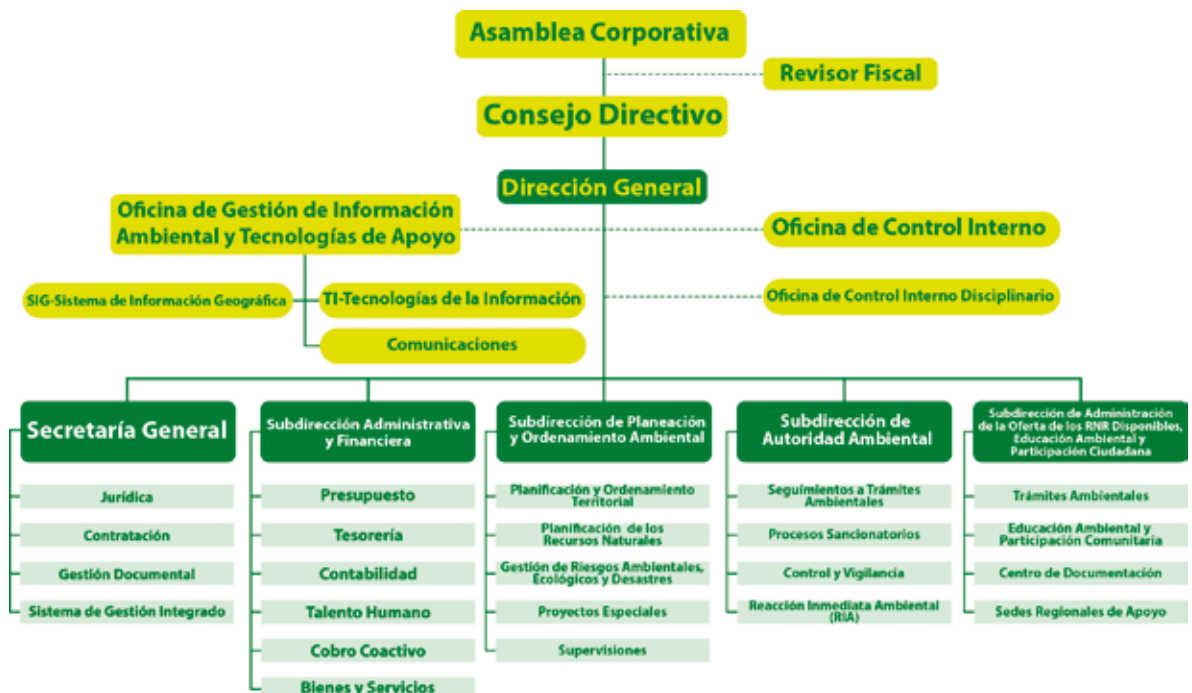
Asamblea Corporativa

Revisor Fiscal

Consejo Directivo

Dirección General

Oficina de Gestión de Información Ambiental y Tecnologías de Apoyo

Oficina de Control Interno

SIG-Sistema de Información Geográfica

TI-Tecnologías de la Información

Oficina de Control Interno Disciplinario

Comunicaciones

Secretaría General

Jurídica

Contratación

Gestión Documental

Sistema de Gestión Integrado

Subdirección Administrativa y Financiera

Presupuesto

Tesorería

Contabilidad

Talento Humano

Cobro Coactivo

Bienes y Servicios

Subdirección de Planeación y Ordenamiento Ambiental

Planificación y Ordenamiento Territorial

Planificación de los Recursos Naturales

Gestión de Riesgos Ambientales, Ecológicos y Desastres

Proyectos Especiales

Supervisiones

Subdirección de Autoridad Ambiental

Seguimientos a Trámites Ambientales

Procesos Sancionatorios

Control y Vigilancia

Reacción Inmediata Ambiental (RIA)

Subdirección de Administración de la Oferta de los RNR Disponibles, Educación Ambiental y Participación Ciudadana

Trámites Ambientales

Educación Ambiental y Participación Comunitaria

Centro de Documentación

Sedes Regionales de Apoyo